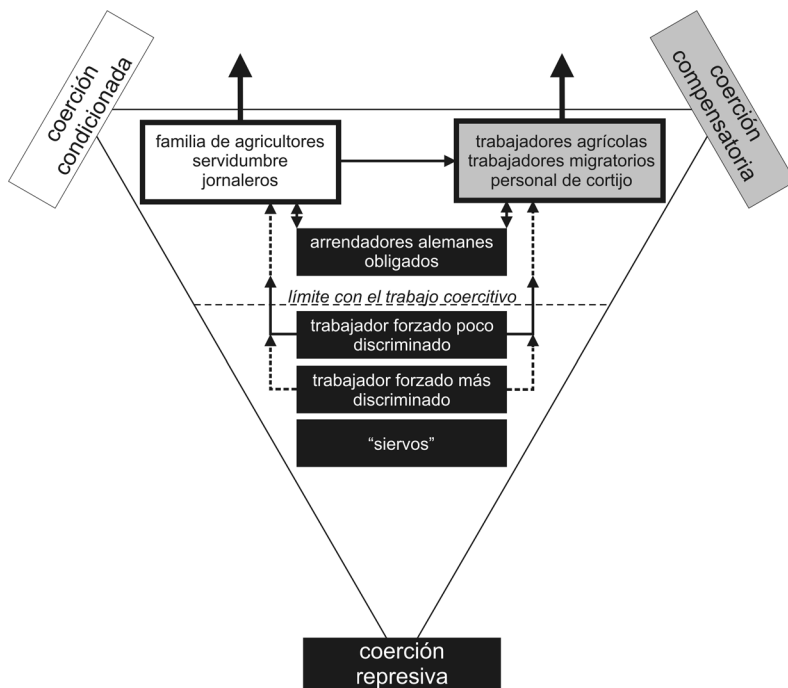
coerción condicionada

coerción compensatoria

familia de agricultores
servidumbre
jornaleros

trabajadores agrícolas
trabajadores migratorios
personal de cortijo

arrendadores alemanes obligados

límite con el trabajo coercitivo

trabajador forzado poco discriminado

trabajador forzado más discriminado

"siervos"

coerción represiva